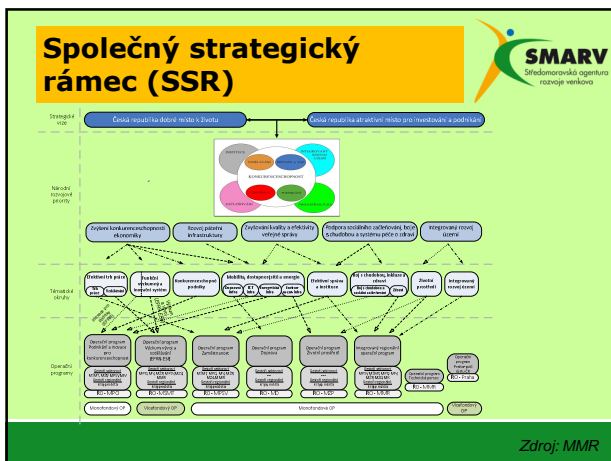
Společný strategický rámec (SSR)

SMARV
Středomoravská agentura rozvoje venkova

Strategická vize

Česká republika dobré místo k životu

Česká republika atraktivní místo pro investování a podnikání

KONKURENCESCHOPNOST

Národní rozvojové priority

Zvýšení konkurenceschopnosti ekonomiky

Rozvoj páteřní infrastruktury

Zvyšování kvality a efektivity veřejné správy

Podpora sociálního začleňování, boje s chudobou a systému péče o zdraví

Integrovaný rozvoj území

Tématické okruhy

Efektivní trh práce

Funkční vzdělávací a inovační systém

Konkurenceschopné podniky

Mobilita, dostupnost a energie

Efektivní správa a instituce

Boj s chudobou, inkluze a zdraví

Životní prostředí

Integrovaný rozvoj území

Operační programy

Operační program Podnikání a inovace pro konkurenceschopnost

Operační program Výzkum, vývoj a vzdělávání

Operační program Zaměstnanost

Operační program Doprava

Operační program Životní prostředí

Integrovaný regionální operační program

Operační program Technická pomoc

Operační program Praha pól růstu

ŘO - MPO

ŘO - MŠMT

ŘO - MPSV

ŘO - MD

ŘO - MŽP

ŘO - MMR

ŘO - MMR

ŘO - Praha

Monofondový OP

Vícefondový OP

Monofondové OP

Vícefondový OP

Zdroj: MMR